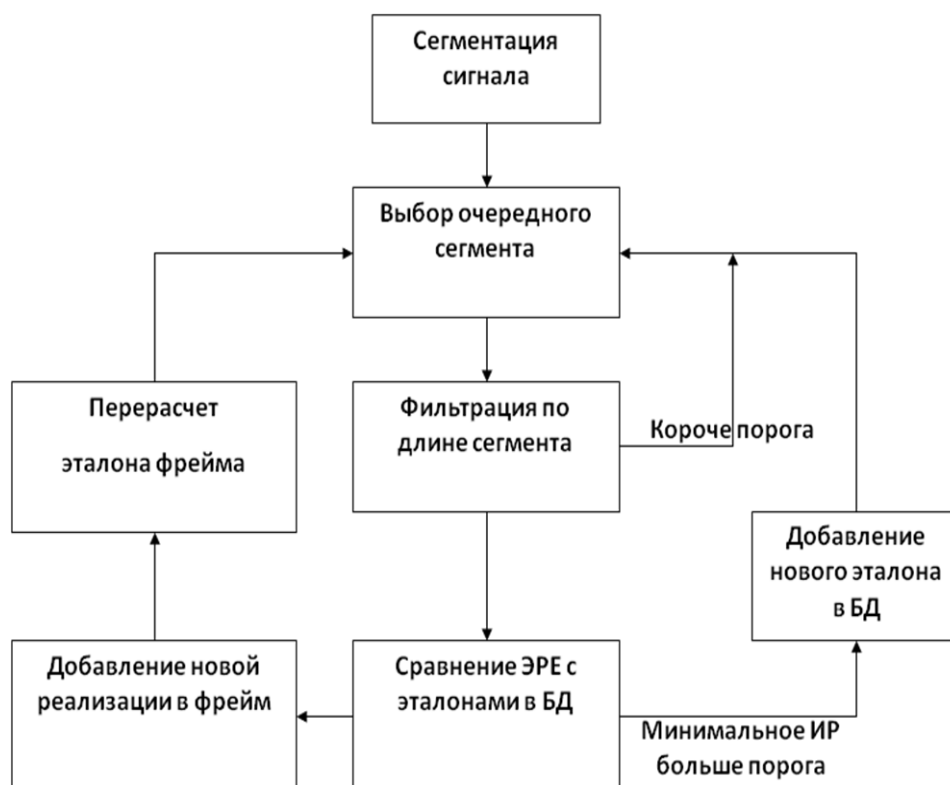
Сегментация сигнала

Выбор очередного сегмента

Перерасчет эталона фрейма

Фильтрация по длине сегмента

Короче порога

Добавление нового эталона в БД

Добавление новой реализации в фрейм

Сравнение ЭРЕ с эталонами в БД

Минимальное ИР больше порога